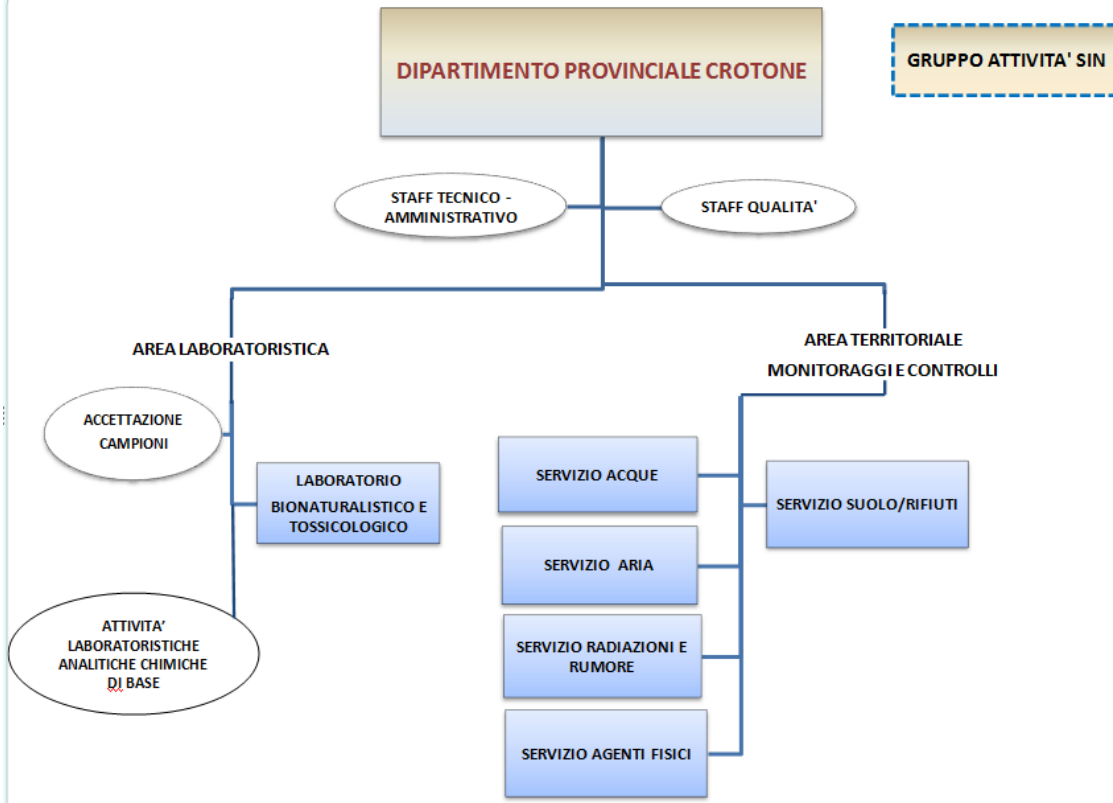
DIPARTIMENTO PROVINCIALE CROTONE

GRUPPO ATTIVITA' SIN

STAFF TECNICO - AMMINISTRATIVO

STAFF QUALITA'

AREA LABORATORISTICA

AREA TERRITORIALE MONITORAGGI E CONTROLLI

ACCETTAZIONE CAMPIONI

LABORATORIO BIONATURALISTICO E TOSSICOLOGICO

ATTIVITA' LABORATORISTICHE ANALITICHE CHIMICHE DI BASE

SERVIZIO ACQUE

SERVIZIO ARIA

SERVIZIO RADIAZIONI E RUMORE

SERVIZIO AGENTI FISICI

SERVIZIO SUOLO/RIFIUTI